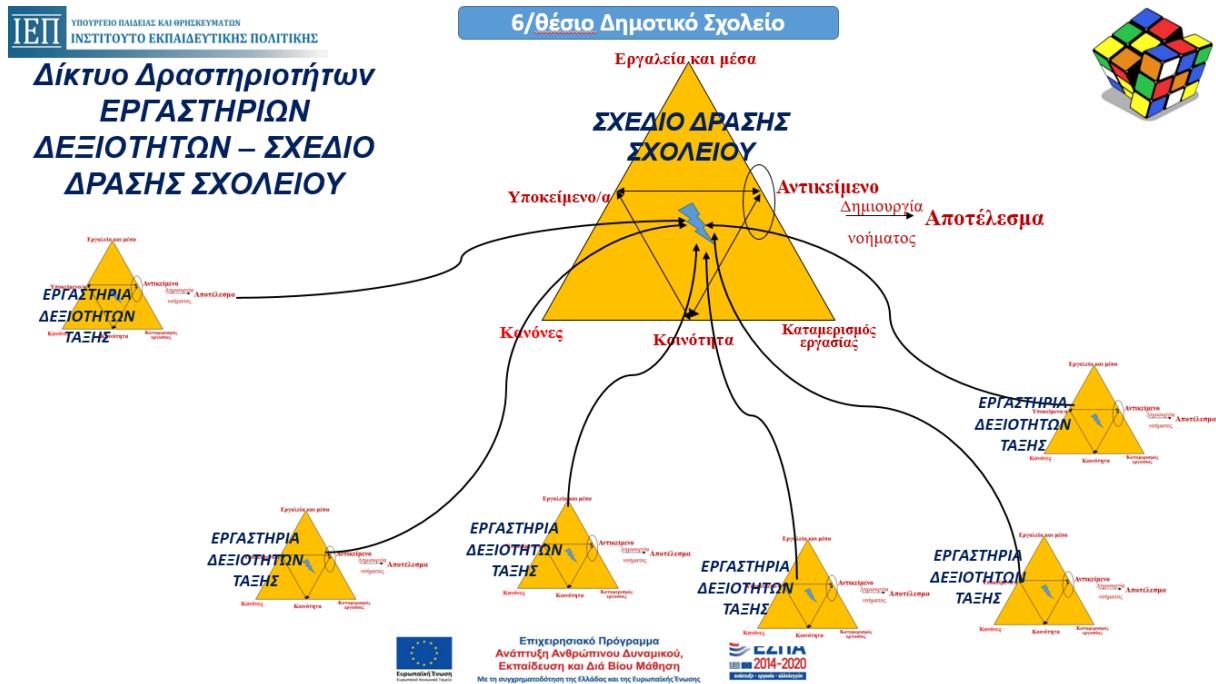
ΙΕΠ ΥΠΟΥΡΓΕΙΟ ΠΑΙΔΕΙΑΣ ΚΑΙ ΘΡΗΣΚΕΥΜΑΤΩΝ
ΙΝΣΤΙΤΟΥΤΟ ΕΚΠΑΙΔΕΥΤΙΚΗΣ ΠΟΛΙΤΙΚΗΣ

6/θέσιο Δημοτικό Σχολείο

Δίκτυο Δραστηριοτήτων ΕΡΓΑΣΤΗΡΙΩΝ ΔΕΞΙΟΤΗΤΩΝ – ΣΧΕΔΙΟ ΔΡΑΣΗΣ ΣΧΟΛΕΙΟΥ

Εργαλεία και μέσα
ΣΧΕΔΙΟ ΔΡΑΣΗΣ ΣΧΟΛΕΙΟΥ
Υποκείμενο/α
Αντικείμενο
Δημιουργία νοήματος
Αποτέλεσμα
Κανόνες
Κοινότητα
Καταμερισμός εργασίας

Εργαλεία και μέσα
Υποκείμενο
Αντικείμενο
Αποτέλεσμα
νοήματος
ΕΡΓΑΣΤΗΡΙΑ ΔΕΞΙΟΤΗΤΩΝ ΤΑΞΗΣ
Κανόνες
Κοινότητα
Καταμερισμός εργασίας

Εργαλεία και μέσα
ΕΡΓΑΣΤΗΡΙΑ ΔΕΞΙΟΤΗΤΩΝ ΤΑΞΗΣ
Υποκείμενο
Αντικείμενο
Δημιουργία νοήματος
Αποτέλεσμα
Κανόνες
Κοινότητα
Καταμερισμός εργασίας

Εργαλεία και μέσα
ΕΡΓΑΣΤΗΡΙΑ ΔΕΞΙΟΤΗΤΩΝ ΤΑΞΗΣ
Αντικείμενο
Δημιουργία νοήματος
Αποτέλεσμα
Κανόνες
Κοινότητα
Καταμερισμός εργασίας

Εργαλεία και μέσα
ΕΡΓΑΣΤΗΡΙΑ ΔΕΞΙΟΤΗΤΩΝ ΤΑΞΗΣ
Αντικείμενο
Δημιουργία νοήματος
Αποτέλεσμα
Κανόνες
Κοινότητα
Καταμερισμός εργασίας

Εργαλεία και μέσα
ΕΡΓΑΣΤΗΡΙΑ ΔΕΞΙΟΤΗΤΩΝ ΤΑΞΗΣ
Αντικείμενο
Δημιουργία νοήματος
Αποτέλεσμα
Κανόνες
Κοινότητα
Καταμερισμός εργασίας

Εργαλεία και μέσα
ΕΡΓΑΣΤΗΡΙΑ ΔΕΞΙΟΤΗΤΩΝ ΤΑΞΗΣ
Αντικείμενο
Δημιουργία νοήματος
Αποτέλεσμα
Κανόνες
Κοινότητα
Καταμερισμός εργασίας

Ευρωπαϊκή Ένωση
Ευρωπαϊκό Κοινωνικό Ταμείο
Επιχειρησιακό Πρόγραμμα
Ανάπτυξη Ανθρώπινου Δυναμικού, Εκπαίδευση και Διά Βίου Μάθηση
Με τη συγχρηματοδότηση της Ελλάδας και της Ευρωπαϊκής Ένωσης
ΕΣΠΑ 2014-2020
ανάπτυξη - εργασία - αλληλεγγύη